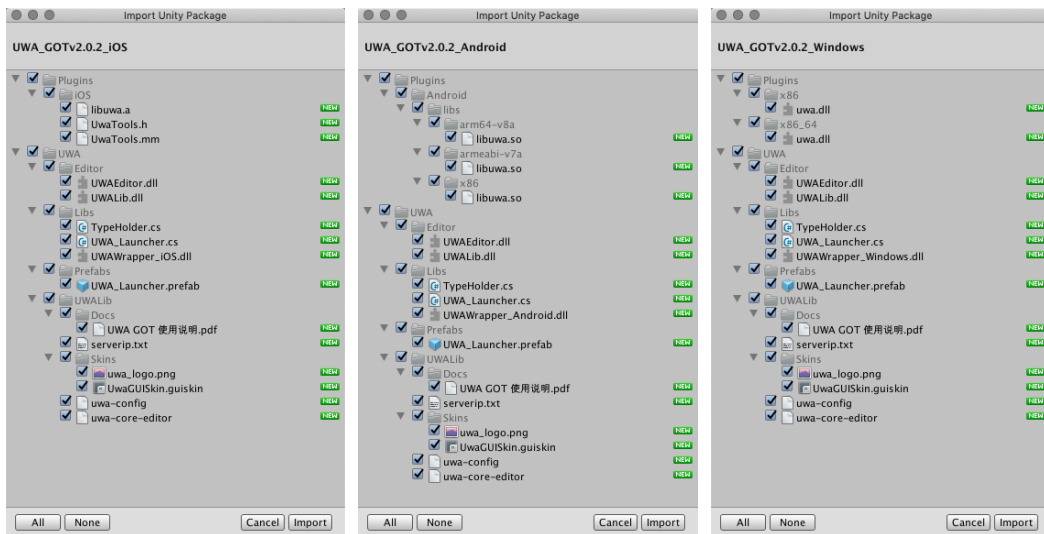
Import Unity Package

UWA_GOTv2.0.2_iOS

Plugins
iOS
libuwa.a NEW
UwaTools.h NEW
UwaTools.mm NEW
UWA
Editor
UWAEditor.dll NEW
UWALib.dll NEW
Libs
TypeHolder.cs NEW
UWA_Launcher.cs NEW
UWAWrapper_iOS.dll NEW
Prefabs
UWA_Launcher.prefab NEW
UWALib
Docs
UWA GOT 使用说明.pdf NEW
serverip.txt NEW
Skins
uwa_logo.png NEW
UwaGUISkin.guiskin NEW
uwa-config NEW
uwa-core-editor NEW

All None Cancel Import

Import Unity Package

UWA_GOTv2.0.2_Android

Plugins
Android
libs
arm64-v8a
libuwa.so NEW
armeabi-v7a
libuwa.so NEW
x86
libuwa.so NEW
UWA
Editor
UWAEditor.dll NEW
UWALib.dll NEW
Libs
TypeHolder.cs NEW
UWA_Launcher.cs NEW
UWAWrapper_Android.dll NEW
Prefabs
UWA_Launcher.prefab NEW
UWALib
Docs
UWA GOT 使用说明.pdf NEW
serverip.txt NEW
Skins
uwa_logo.png NEW
UwaGUISkin.guiskin NEW
uwa-config NEW
uwa-core-editor NEW

All None Cancel Import

Import Unity Package

UWA_GOTv2.0.2_Windows

Plugins
x86
uwa.dll NEW
x86_64
uwa.dll NEW
UWA
Editor
UWAEditor.dll NEW
UWALib.dll NEW
Libs
TypeHolder.cs NEW
UWA_Launcher.cs NEW
UWAWrapper_Windows.dll NEW
Prefabs
UWA_Launcher.prefab NEW
UWALib
Docs
UWA GOT 使用说明.pdf NEW
serverip.txt NEW
Skins
uwa_logo.png NEW
UwaGUISkin.guiskin NEW
uwa-config NEW
uwa-core-editor NEW

All None Cancel Import